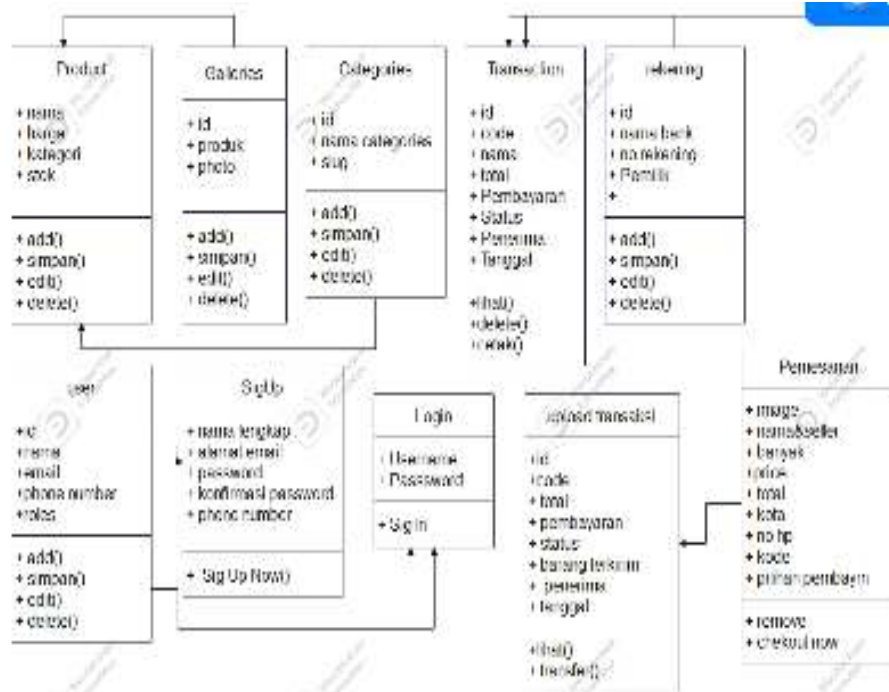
Produk

+ nama
+ harga
+ kategori
+ stok

+ add()
+ simpan()
+ edit()
+ delete()

Galeries

+ id
+ produk
+ photo

+ add()
+ simpan()
+ edit()
+ delete()

Categories

+ id
+ nama categories
+ slug

+ add()
+ simpan()
+ edit()
+ delete()

Transaction

+ id
+ code
+ nama
+ total
+ Pembayaran
+ Status
+ Penerima
+ Tanggal

+lihat()
+delete()
+cetak()

rekening

+ id
+ nama bank
+ no rekening
+ Pemilik
+

+ add()
+ simpan()
+ edit()
+ delete()

user

+id
+nama
+email
+phone number
+roles

+ add()
+ simpan()
+ edit()
+ delete()

SignUp

+ nama lengkap
+ alamat email
+ password
+ konfirmasi password
+ phone number

+ Sign Up Now()

Login

+ Username
+ Password

+ Sign In

upload transaksi

+id
+code
+total
+ pembayaran
+ status
+ barang terkirim
+ penerima
+ tanggal

+lihat()
+ transfer()

Pemesanan

+ image
+ nama&seller
+ banyak
+price
+ total
+ kota
+ no hp
+ kode
+ pilihan pembayaran

+ remove
+ checkout now